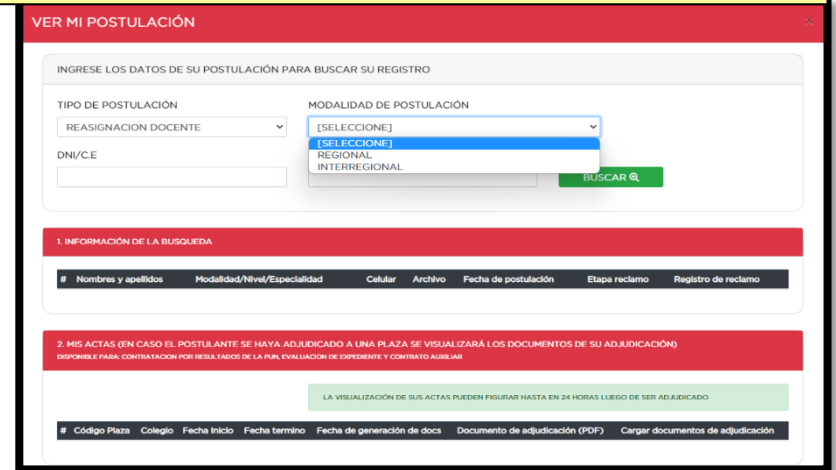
VER MI POSTULACIÓN

×

INGRESE LOS DATOS DE SU POSTULACIÓN PARA BUSCAR SU REGISTRO

TIPO DE POSTULACIÓN

REASIGNACION DOCENTE

MODALIDAD DE POSTULACIÓN

[SELECCIONE]

[SELECCIONE]
REGIONAL
INTERREGIONAL

DNI/C.E

BUSCAR

1. INFORMACIÓN DE LA BUSQUEDA

| # | Nombres y apellidos | Modalidad/Nivel/Especialidad | Celular | Archivo | Fecha de postulación | Etapa reclamo | Registro de reclamo |
|---|---|---|---|---|---|---|---|

2. MIS ACTAS (EN CASO EL POSTULANTE SE HAYA ADJUDICADO A UNA PLAZA SE VISUALIZARÁ LOS DOCUMENTOS DE SU ADJUDICACIÓN)
DISPONIBLE PARA: CONTRATACION POR RESULTADOS DE LA PUN, EVALUACION DE EXPEDIENTE Y CONTRATO AUXILIAR

LA VISUALIZACIÓN DE SUS ACTAS PUEDEN FIGURAR HASTA EN 24 HORAS LUEGO DE SER ADJUDICADO

| # | Código Plaza | Colegio | Fecha Inicio | Fecha termino | Fecha de generación de docs | Documento de adjudicación (PDF) | Cargar documentos de adjudicación |
|---|---|---|---|---|---|---|---|